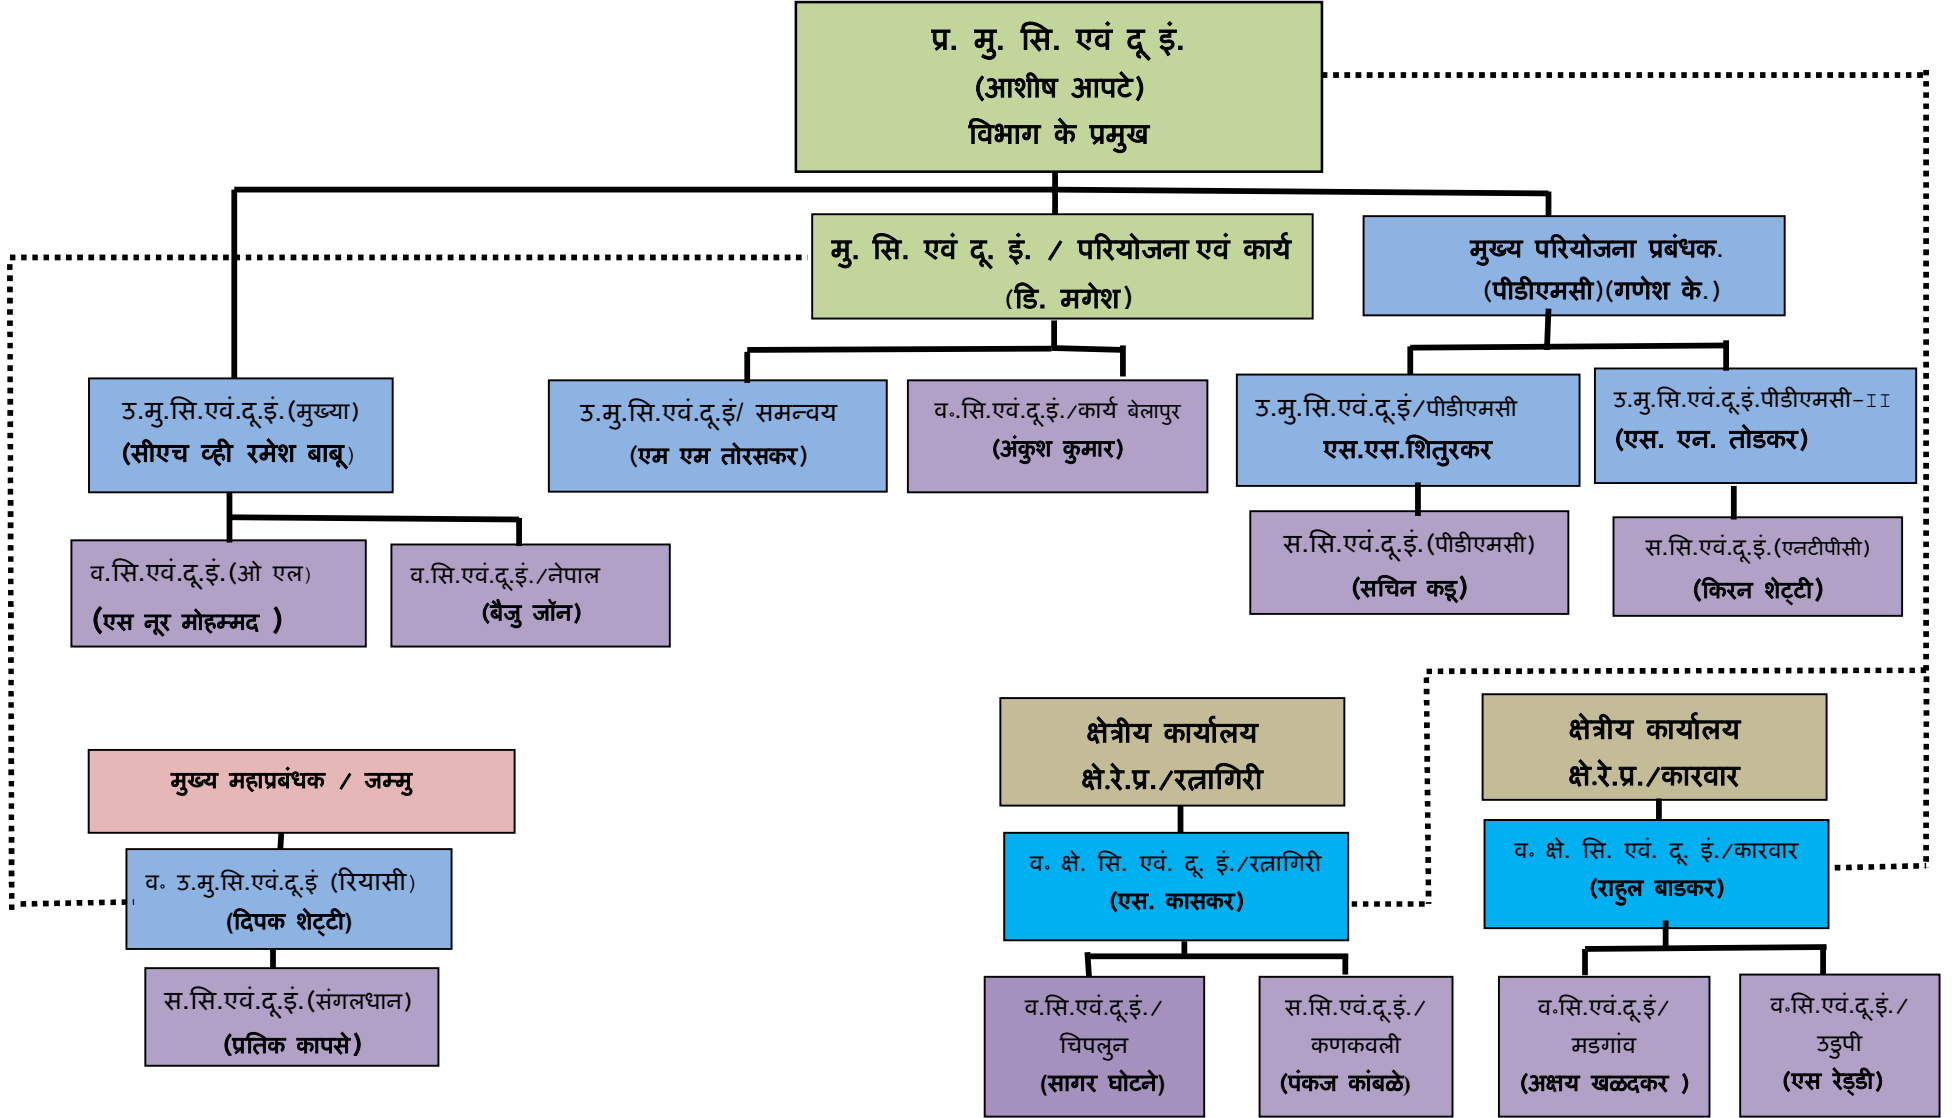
प्र. मु. सि. एवं दू इं.
(आशीष आपटे)
विभाग के प्रमुख

मु. सि. एवं दू. इं. / परियोजना एवं कार्य
(डि. मगेश)

मुख्य परियोजना प्रबंधक.
(पीडीएमसी)(गणेश के.)

उ.मु.सि.एवं.दू.इं.(मुख्या)
(सीएच व्ही रमेश बाबू)

उ.मु.सि.एवं.दू.इं/ समन्वय
(एम एम तोरसकर)

व..सि.एवं.दू.इं./कार्य बेलापुर
(अंकुश कुमार)

उ.मु.सि.एवं.दू.इं/पीडीएमसी
एस.एस.शितुरकर

उ.मु.सि.एवं.दू.इं.पीडीएमसी-II
(एस. एन. तोडकर)

व.सि.एवं.दू.इं.(ओ एल)
(एस नूर मोहम्मद )

व.सि.एवं.दू.इं./नेपाल
(बैजु जॉन)

स.सि.एवं.दू.इं.(पीडीएमसी)
(सचिन कडू)

स.सि.एवं.दू.इं.(एनटीपीसी)
(किरन शेट्टी)

मुख्य महाप्रबंधक / जम्मु

व. उ.मु.सि.एवं.दू.इं (रियासी)
(दिपक शेट्टी)

स.सि.एवं.दू.इं.(संगलधान)
(प्रतिक कापसे)

क्षेत्रीय कार्यालय
क्षे.रे.प्र./रत्नागिरी

व. क्षे. सि. एवं. दू. इं./रत्नागिरी
(एस. कासकर)

व.सि.एवं.दू.इं./
चिपलुन
(सागर घोटने)

स.सि.एवं.दू.इं./
कणकवली
(पंकज कांबळे)

क्षेत्रीय कार्यालय
क्षे.रे.प्र./कारवार

व. क्षे. सि. एवं. दू. इं./कारवार
(राहुल बाडकर)

व.सि.एवं.दू.इं/
मडगांव
(अक्षय खळदकर )

व.सि.एवं.दू.इं./
उडुपी
(एस रेड्डी)